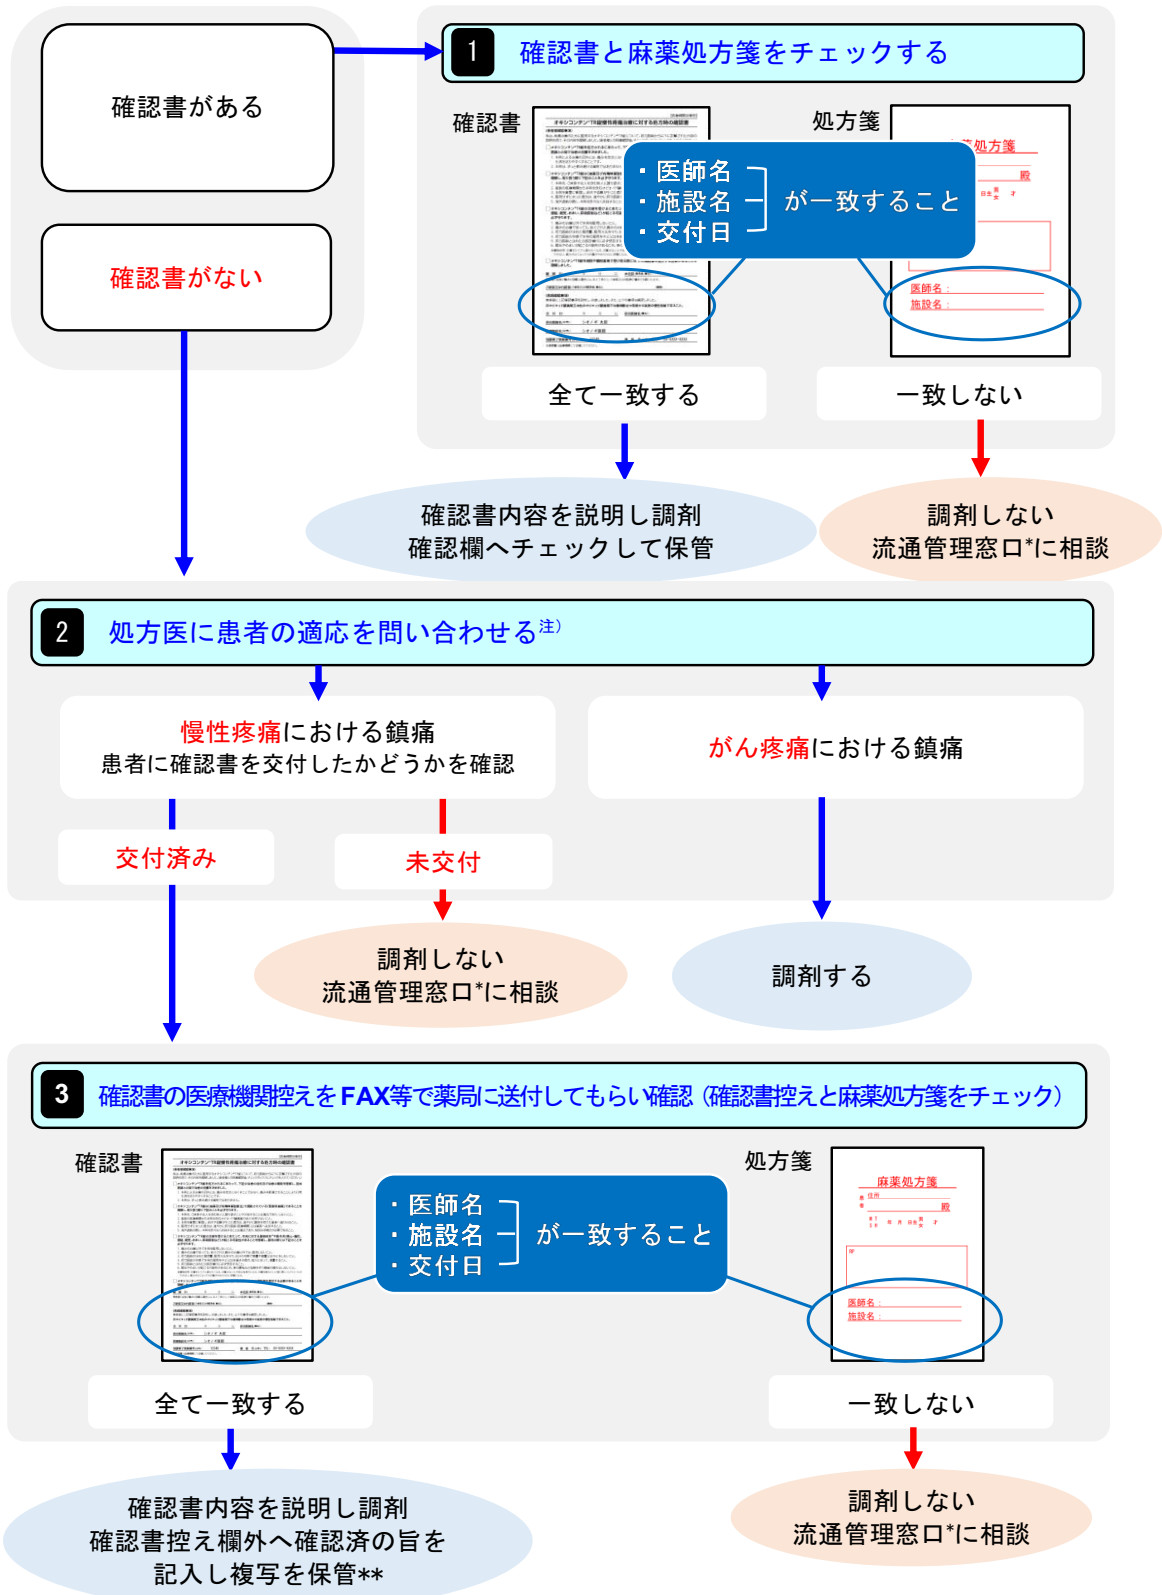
確認書がある

確認書がない

1 確認書と麻薬処方箋をチェックする

確認書

処方箋

・医師名
・施設名
・交付日
が一致すること

全て一致する

一致しない

確認書内容を説明し調剤
確認欄へチェックして保管

調剤しない
流通管理窓口*に相談

2 処方医に患者の適応を問い合わせる注)

慢性疼痛における鎮痛
患者に確認書を交付したかどうかを確認

がん疼痛における鎮痛

交付済み

未交付

調剤しない
流通管理窓口*に相談

調剤する

3 確認書の医療機関控えをFAX等で薬局に送付してもらい確認（確認書控えと麻薬処方箋をチェック）

確認書

処方箋

麻薬処方箋

・医師名
・施設名
・交付日
が一致すること

医師名：
施設名：

全て一致する

一致しない

確認書内容を説明し調剤
確認書控え欄外へ確認済の旨を
記入し複写を保管**

調剤しない
流通管理窓口*に相談